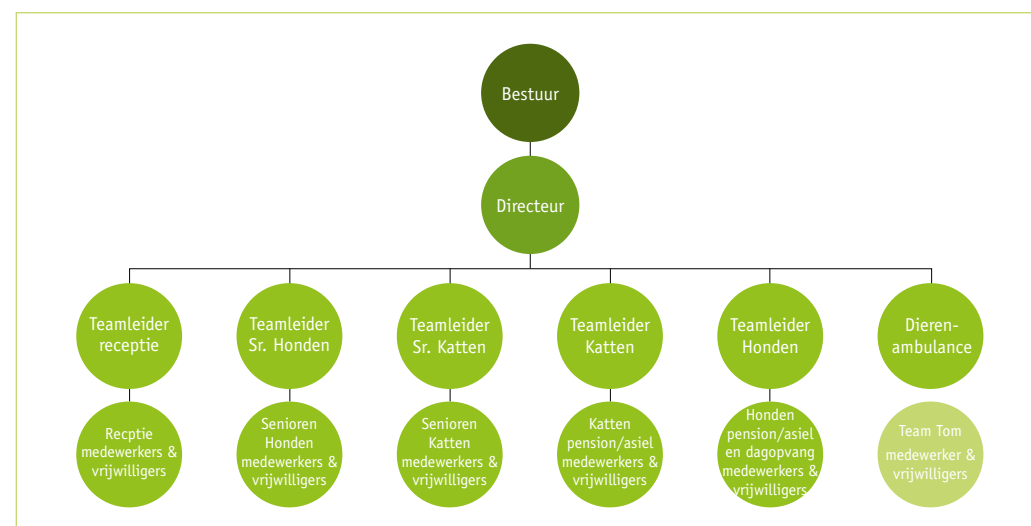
Bestuur

Directeur

Teamleider receptie

Teamleider Sr. Honden

Teamleider Sr. Katten

Teamleider Katten

Teamleider Honden

Dieren-ambulance

Recptie medewerkers & vrijwilligers

Senioren Honden medewerkers & vrijwilligers

Senioren Katten medewerkers & vrijwilligers

Katten pension/asiel medewerkers & vrijwilligers

Honden pension/asiel en dagopvang medewerkers & vrijwilligers

Team Tom medewerker & vrijwilligers